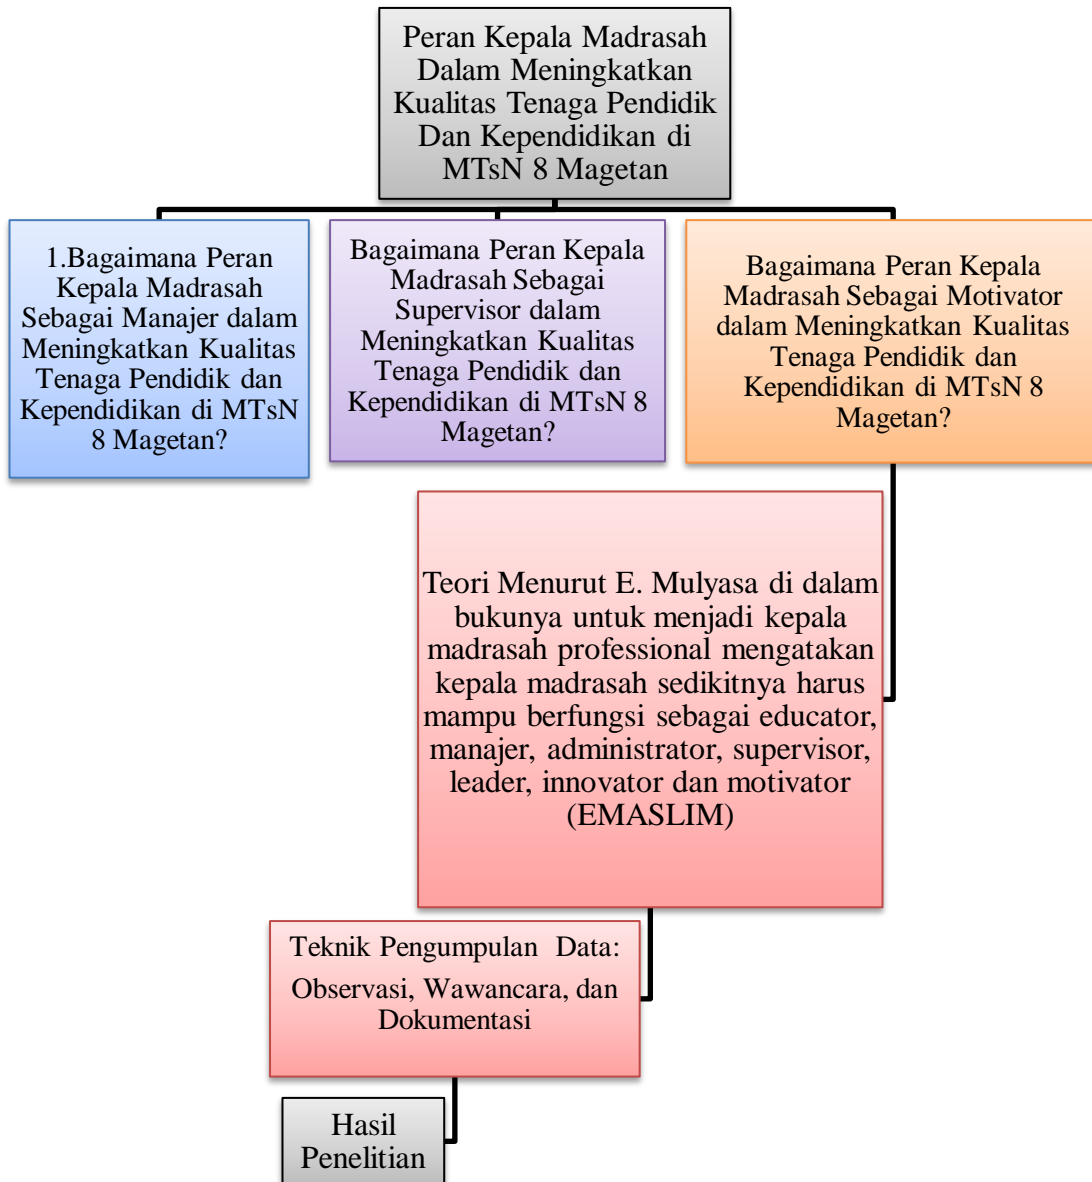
Peran Kepala Madrasah Dalam Meningkatkan Kualitas Tenaga Pendidik Dan Kependidikan di MTsN 8 Magetan

1.Bagaimana Peran Kepala Madrasah Sebagai Manajer dalam Meningkatkan Kualitas Tenaga Pendidik dan Kependidikan di MTsN 8 Magetan?

Bagaimana Peran Kepala Madrasah Sebagai Supervisor dalam Meningkatkan Kualitas Tenaga Pendidik dan Kependidikan di MTsN 8 Magetan?

Bagaimana Peran Kepala Madrasah Sebagai Motivator dalam Meningkatkan Kualitas Tenaga Pendidik dan Kependidikan di MTsN 8 Magetan?

Teori Menurut E. Mulyasa di dalam bukunya untuk menjadi kepala madrasah professional mengatakan kepala madrasah sedikitnya harus mampu berfungsi sebagai educator, manajer, administrator, supervisor, leader, innovator dan motivator (EMASLIM)

Teknik Pengumpulan Data: Observasi, Wawancara, dan Dokumentasi

Hasil Penelitian